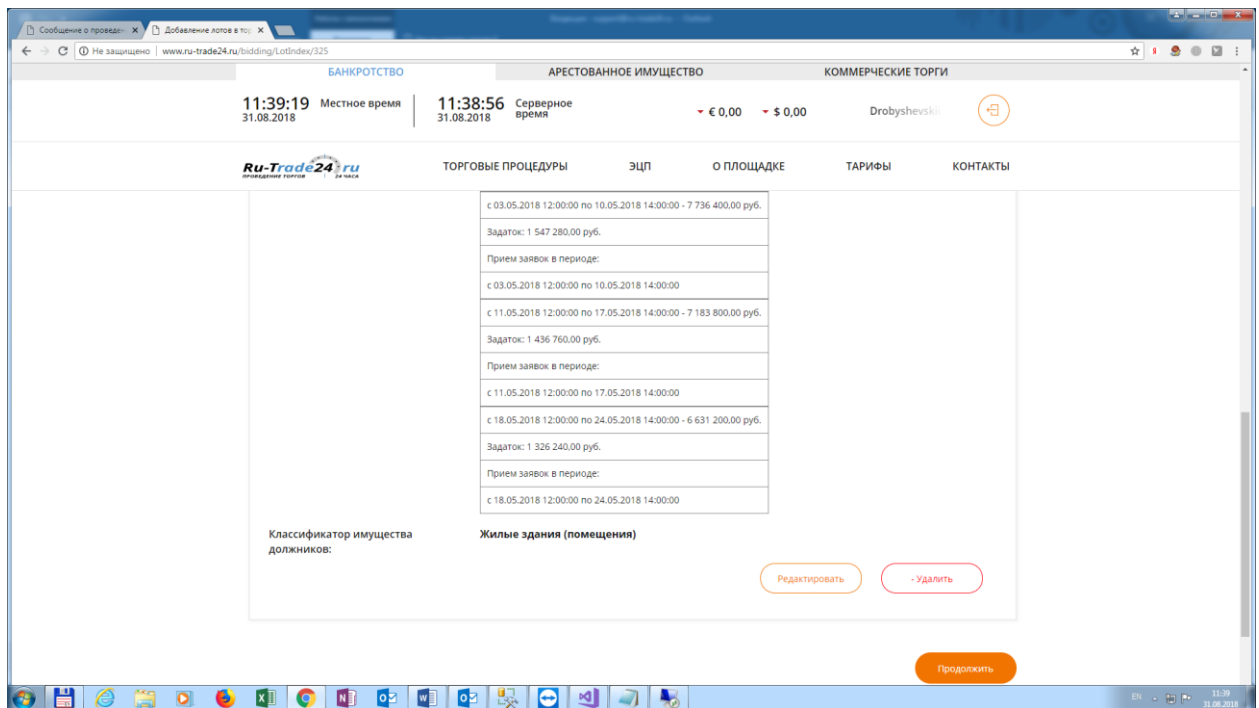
Сообщение о проведен ×
Добавление лотов в тор ×

Не защищено | www.ru-trade24.ru/bidding/LotIndex/325

БАНКРОТСТВО
АРЕСТОВАННОЕ ИМУЩЕСТВО
КОММЕРЧЕСКИЕ ТОРГИ

11:39:19 Местное время
31.08.2018
11:38:56 Серверное время
31.08.2018
€ 0,00
$ 0,00
Drobyshevsk

Ru-Trade24.ru
ПРОВЕДЕНИЕ ТОРГОВ 24 ЧАСА
ТОРГОВЫЕ ПРОЦЕДУРЫ
ЭЦП
О ПЛОЩАДКЕ
ТАРИФЫ
КОНТАКТЫ

| с 03.05.2018 12:00:00 по 10.05.2018 14:00:00 - 7 736 400,00 руб. |
|---|
| Задаток: 1 547 280,00 руб. |
| Прием заявок в периоде: |
| с 03.05.2018 12:00:00 по 10.05.2018 14:00:00 |
| с 11.05.2018 12:00:00 по 17.05.2018 14:00:00 - 7 183 800,00 руб. |
| Задаток: 1 436 760,00 руб. |
| Прием заявок в периоде: |
| с 11.05.2018 12:00:00 по 17.05.2018 14:00:00 |
| с 18.05.2018 12:00:00 по 24.05.2018 14:00:00 - 6 631 200,00 руб. |
| Задаток: 1 326 240,00 руб. |
| Прием заявок в периоде: |
| с 18.05.2018 12:00:00 по 24.05.2018 14:00:00 |

Классификатор имущества должников:
Жилые здания (помещения)

Редактировать
- Удалить

Продолжить

EN
11:39
31.08.2018